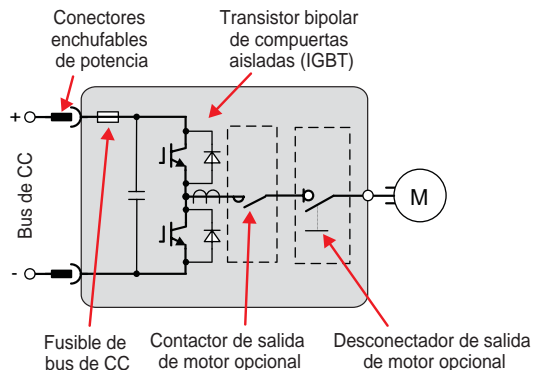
Conectores enchufables de potencia

Transistor bipolar de compuertas aisladas (IGBT)

+

Bus de CC

-

M

Fusible de bus de CC

Contactor de salida de motor opcional

Desconectador de salida de motor opcional